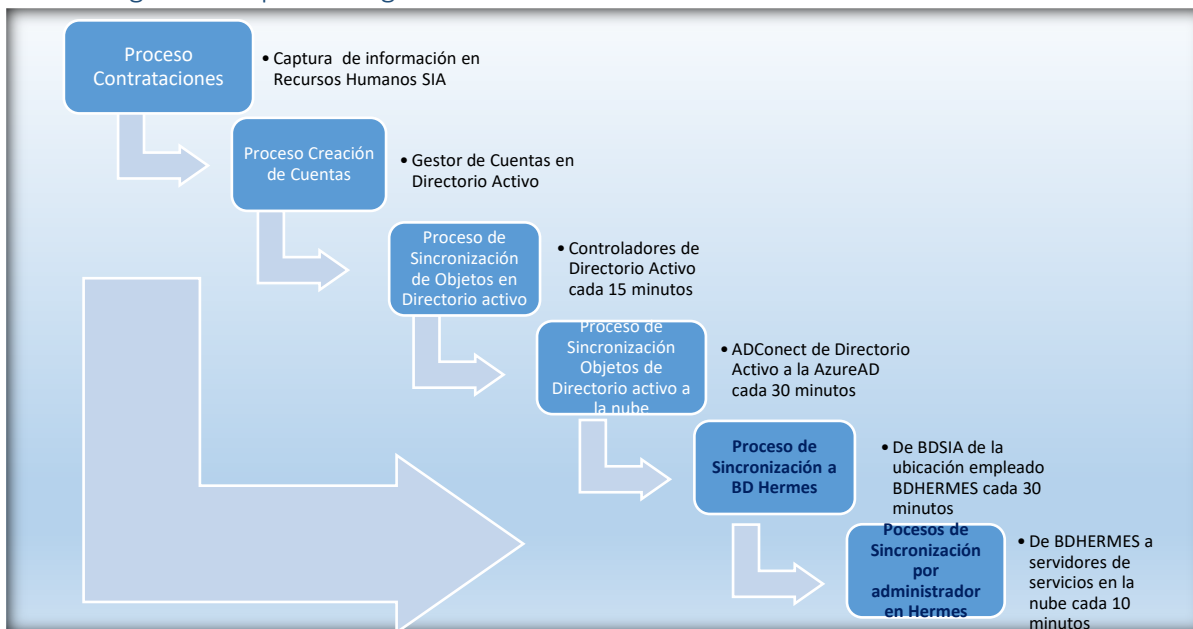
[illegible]

Proceso Contrataciones

• Captura de información en Recursos Humanos SIA

Proceso Creación de Cuentas

• Gestor de Cuentas en Directorio Activo

Proceso de Sincronización de Objetos en Directorio activo

• Controladores de Directorio Activo cada 15 minutos

Proceso de Sincronización Objetos de Directorio activo a la nube

• ADConect de Directorio Activo a la AzureAD cada 30 minutos

Proceso de Sincronización a BD Hermes

• De BDSIA de la ubicación empleado BDHERMES cada 30 minutos

Pocesos de Sincronización por administrador en Hermes

• De BDHERMES a servidores de servicios en la nube cada 10 minutos